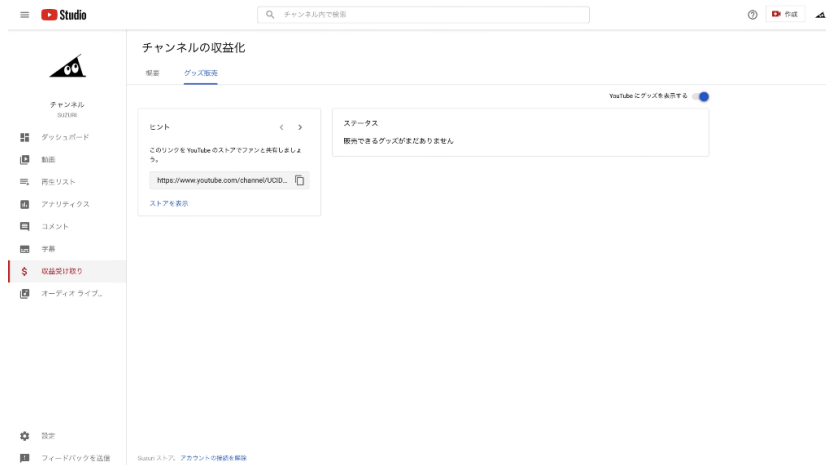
Studio

チャンネル内で検索

作成

チャンネル
SUZURI

ダッシュボード
動画
再生リスト
アナリティクス
コメント
字幕
収益受け取り
オーディオ ライブ...

設定
フィードバックを送信

チャンネルの収益化

概要
グッズ販売

YouTube にグッズを表示する

ヒント

このリンクを YouTube のストアでファンと共有しましょう。

https://www.youtube.com/channel/UCID...

ストアを表示

ステータス

販売できるグッズがまだありません

Suzuri ストア、アカウントの接続を解除